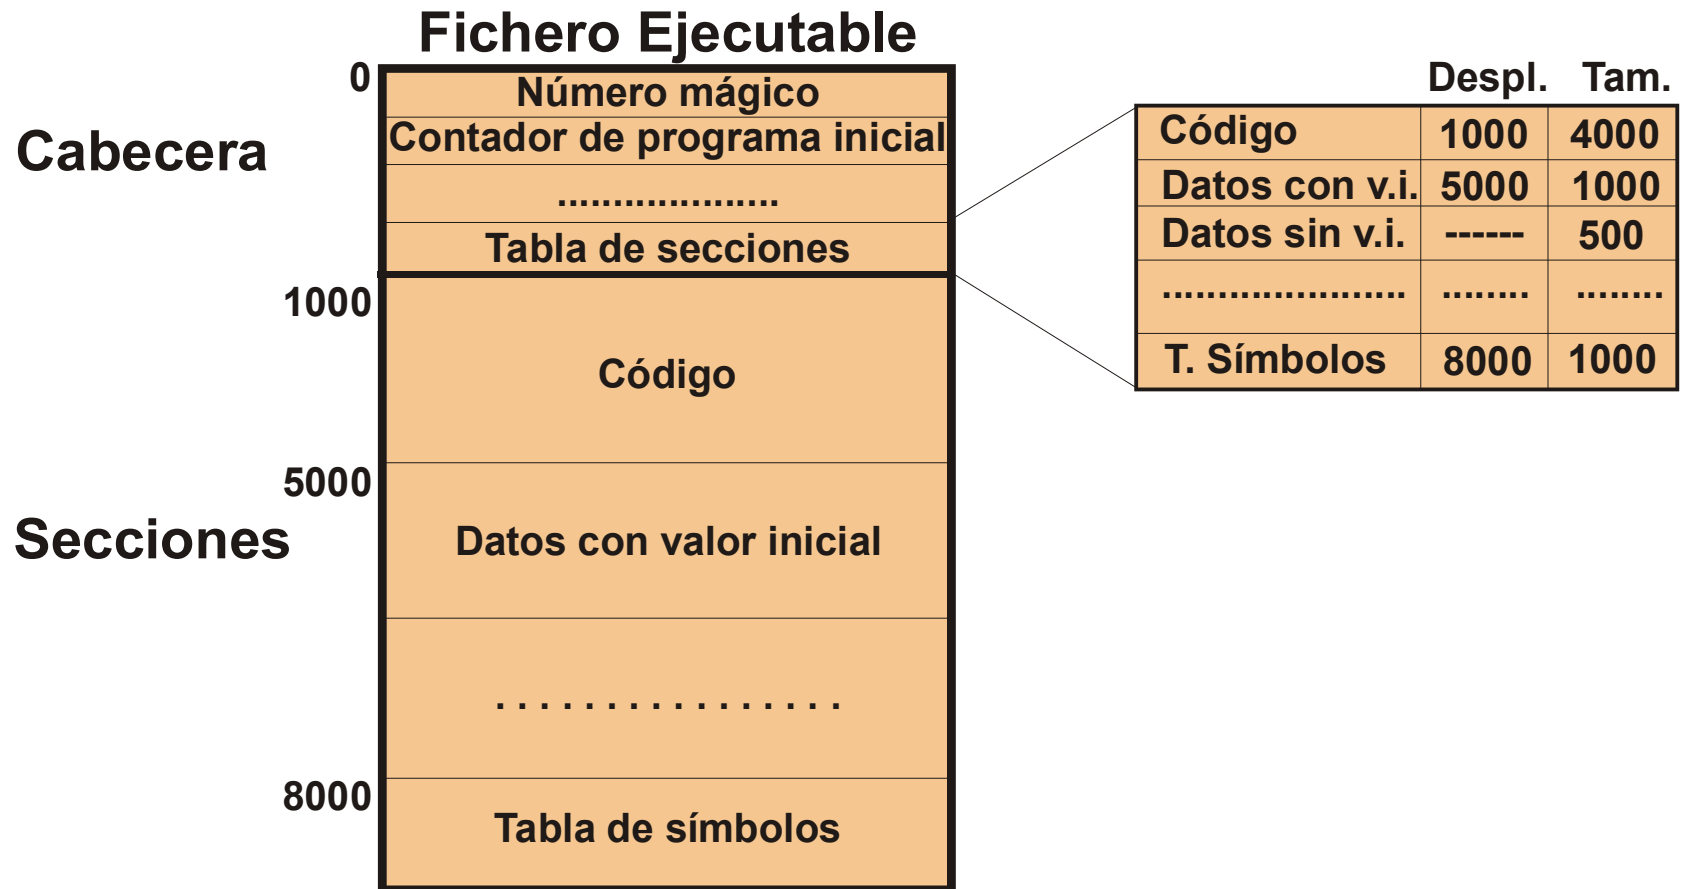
Fichero Ejecutable

Cabecera

0

Número mágico

Contador de programa inicial

....................

Tabla de secciones

1000

Código

5000

Secciones

Datos con valor inicial

.................

8000

Tabla de símbolos

| | Despl. | Tam. |
|---|---|---|
| Código | 1000 | 4000 |
| Datos con v.i. | 5000 | 1000 |
| Datos sin v.i. | ------ | 500 |
| ...................... | ........ | ........ |
| T. Símbolos | 8000 | 1000 |